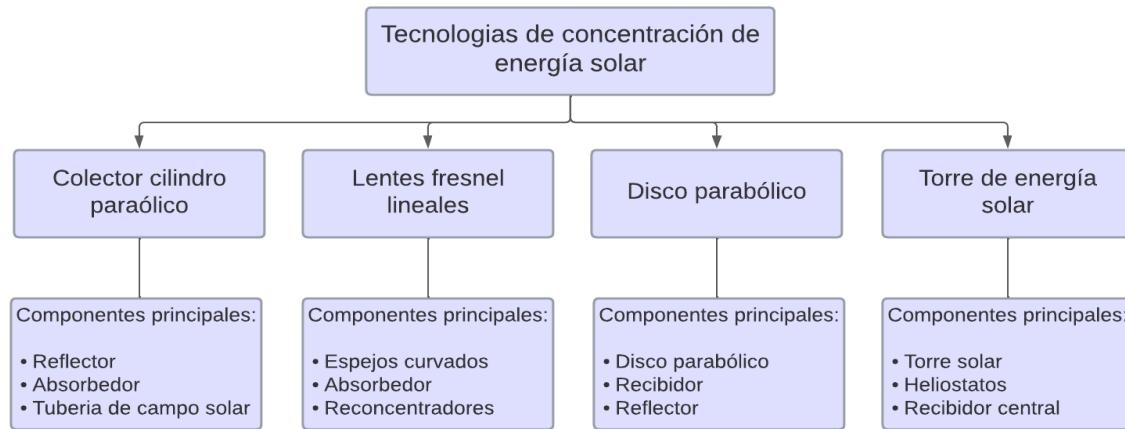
Tecnologias de concentración de energía solar

Colector cilindro paraólico

Componentes principales:

• Reflector
• Absorbedor
• Tuberia de campo solar

Lentes fresnel lineales

Componentes principales:

• Espejos curvados
• Absorbedor
• Reconcentradores

Disco parabólico

Componentes principales:

• Disco parabólico
• Recibidor
• Reflector

Torre de energía solar

Componentes principales:

• Torre solar
• Heliostatos
• Recibidor central